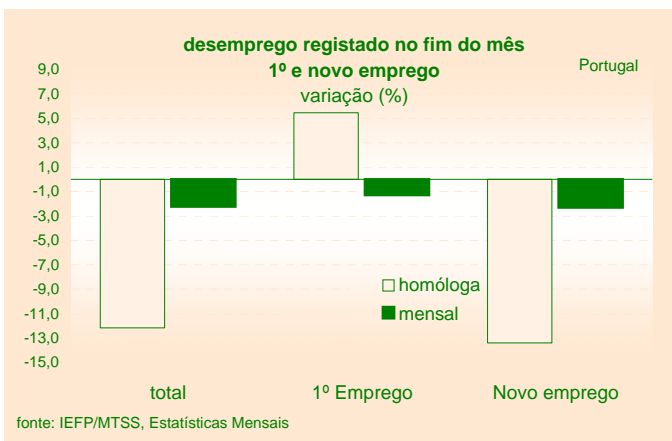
desemprego registado no fim do mês
1º e novo emprego
variação (%)

Portugal

9,0
7,0
5,0
3,0
1,0
-1,0
-3,0
-5,0
-7,0
-9,0
-11,0
-13,0
-15,0

homóloga
mensal

total
1º Emprego
Novo emprego

fonte: IEFP/MTSS, Estatísticas Mensais